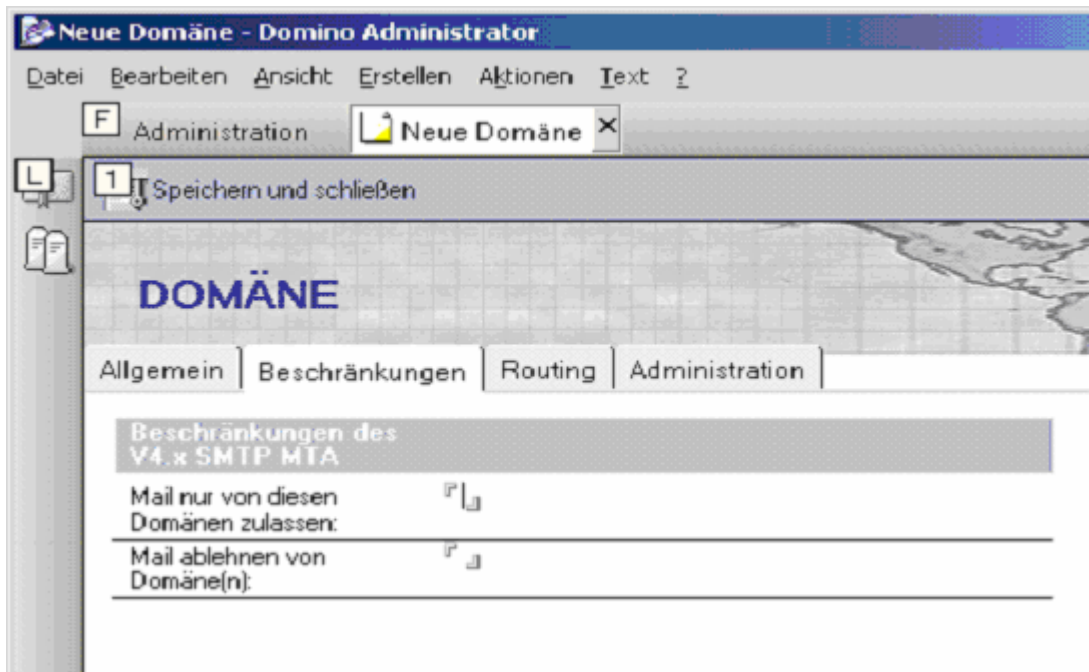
Neue Domäne - Domino Administrator

Datei Bearbeiten Ansicht Erstellen Aktionen Text ?

F Administration Neue Domäne ×

L

1 Speichern und schließen

DOMÄNE

Allgemein | Beschränkungen | Routing | Administration

Beschränkungen des V4.x SMTP MTA

Mail nur von diesen Domänen zulassen:

Mail ablehnen von Domäne(n):